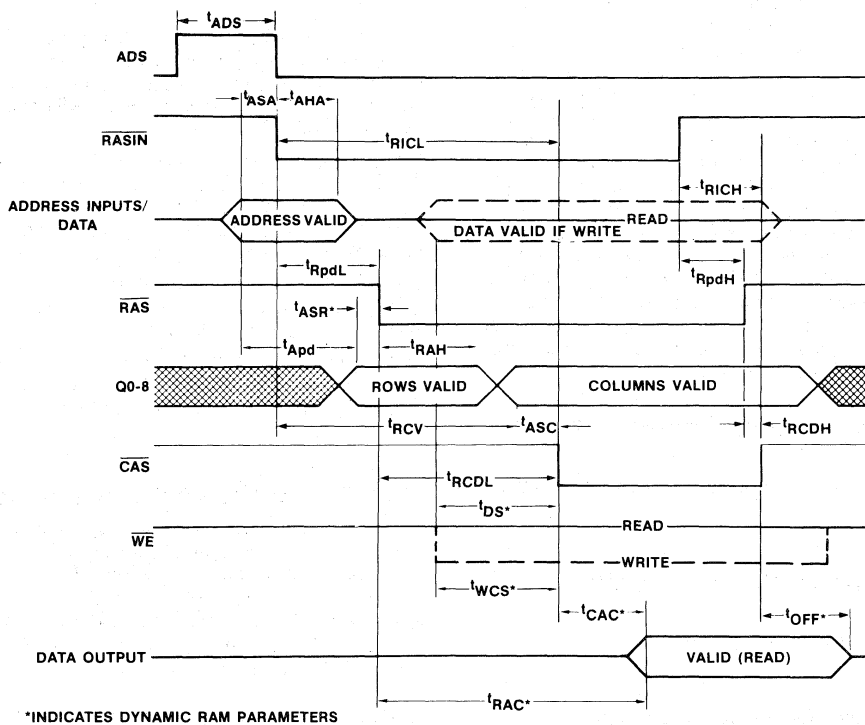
$t_{ADS}$

ADS

$t_{ASA}$ $t_{AHA}$

$\overline{RASIN}$

$t_{RICL}$

$t_{RICH}$

ADDRESS INPUTS/ DATA

ADDRESS VALID

READ

DATA VALID IF WRITE

$t_{RpdL}$

$t_{RpdH}$

$\overline{RAS}$

$t_{ASR^*}$

$t_{Apd}$

$t_{RAH}$

Q0-8

ROWS VALID

COLUMNS VALID

$t_{RCV}$

$t_{ASC}$

$t_{RCDH}$

$\overline{CAS}$

$t_{RCDL}$

$t_{DS^*}$

$\overline{WE}$

READ

WRITE

$t_{WCS^*}$

$t_{CAC^*}$

$t_{OFF^*}$

DATA OUTPUT

VALID (READ)

$t_{RAC^*}$

*INDICATES DYNAMIC RAM PARAMETERS